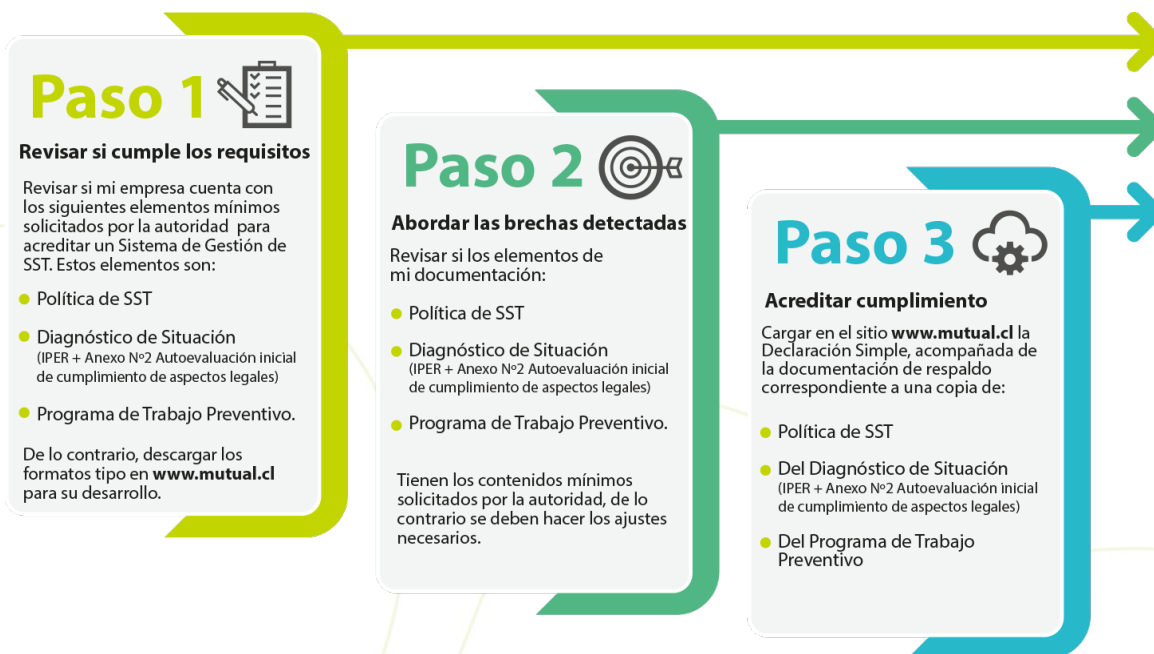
Paso 1

Revisar si cumple los requisitos

Revisar si mi empresa cuenta con los siguientes elementos mínimos solicitados por la autoridad para acreditar un Sistema de Gestión de SST. Estos elementos son:

- Política de SST
- Diagnóstico de Situación (IPER + Anexo Nº2 Autoevaluación inicial de cumplimiento de aspectos legales)
- Programa de Trabajo Preventivo.

De lo contrario, descargar los formatos tipo en www.mutual.cl para su desarrollo.

Paso 2

Abordar las brechas detectadas

Revisar si los elementos de mi documentación:

- Política de SST
- Diagnóstico de Situación (IPER + Anexo Nº2 Autoevaluación inicial de cumplimiento de aspectos legales)
- Programa de Trabajo Preventivo.

Tienen los contenidos mínimos solicitados por la autoridad, de lo contrario se deben hacer los ajustes necesarios.

Paso 3

Acreditar cumplimiento

Cargar en el sitio www.mutual.cl la Declaración Simple, acompañada de la documentación de respaldo correspondiente a una copia de:

- Política de SST
- Del Diagnóstico de Situación (IPER + Anexo Nº2 Autoevaluación inicial de cumplimiento de aspectos legales)
- Del Programa de Trabajo Preventivo